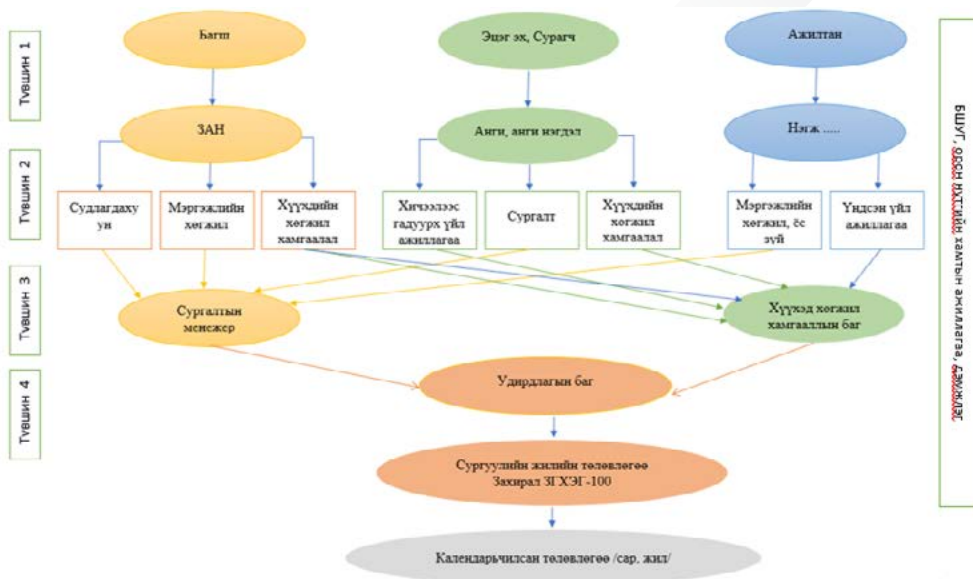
Түвшин 1

Багш

Эцэг эх, Сурагч

Ажилтан

Түвшин 2

ЗАН

Анги, анги нэгдэл

Нэгж .....

Судлагдахуун

Мэргэжлийн хөгжил

Хүүхдийн хөгжил хамгаалал

Хичээлээс гадуурх үйл ажиллагаа

Сургалт

Хүүхдийн хөгжил хамгаалал

Мэргэжлийн хөгжил, ёс зүй

Үндсэн үйл ажиллагаа

Түвшин 3

Сургалтын менежер

Хүүхэд хөгжил хамгааллын баг

Түвшин 4

Удирдлагын баг

Сургуулийн жилийн төлөвлөгөө Захирал ЗГХЭГ-100

Календарьчилсан төлөвлөгөө /сар, жил/

БШУГ, ОССН НХТ-ийн хамтын ажиллагаа, дэмжлэг